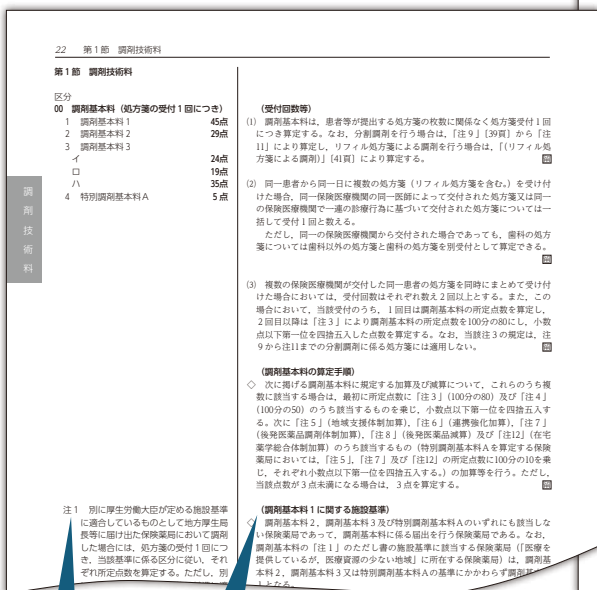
22　第1節　調剤技術料

第1節　調剤技術料

区分
00　調剤基本料（処方箋の受付1回につき）
1　調剤基本料1　45点
2　調剤基本料2　29点
3　調剤基本料3
イ　24点
ロ　19点
ハ　35点
4　特別調剤基本料A　5点

調剤技術料

注1　別に厚生労働大臣が定める施設基準に適合しているものとして地方厚生局長等に届け出た保険薬局において調剤した場合には，処方箋の受付1回につき，当該基準に係る区分に従い，それぞれ所定点数を算定する。ただし，別

（受付回数等）
(1)　調剤基本料は，患者等が提出する処方箋の枚数に関係なく処方箋受付1回につき算定する。なお，分割調剤を行う場合は，「注9」[39頁]から「注11」により算定し，リフィル処方箋による調剤を行う場合は，「(リフィル処方箋による調剤)」[41頁]により算定する。

(2)　同一患者から同一日に複数の処方箋（リフィル処方箋を含む。）を受け付けた場合，同一保険医療機関の同一医師によって交付された処方箋又は同一の保険医療機関で一連の診療行為に基づいて交付された処方箋については一括して受付1回と数える。
ただし，同一の保険医療機関から交付された場合であっても，歯科の処方箋については歯科以外の処方箋と歯科の処方箋を別受付として算定できる。

(3)　複数の保険医療機関が交付した同一患者の処方箋を同時にまとめて受け付けた場合においては，受付回数はそれぞれ数え2回以上とする。また，この場合において，当該受付のうち，1回目は調剤基本料の所定点数を算定し，2回目以降は「注3」により調剤基本料の所定点数を100分の80にし，小数点以下第一位を四捨五入した点数を算定する。なお，当該注3の規定は，注9から注11までの分割調剤に係る処方箋には適用しない。

（調剤基本料の算定手順）
◇　次に掲げる調剤基本料に規定する加算及び減算について，これらのうち複数に該当する場合は，最初に所定点数に「注3」(100分の80)及び「注4」(100分の50)のうち該当するものを乗じ，小数点以下第一位を四捨五入する。次に「注5」(地域支援体制加算)，「注6」(連携強化加算)，「注7」(後発医薬品調剤体制加算)，「注8」(後発医薬品減算)及び「注12」(在宅薬学総合体制加算)のうち該当するもの（特別調剤基本料Aを算定する保険薬局においては，「注5」，「注7」及び「注12」の所定点数に100分の10を乗じ，それぞれ小数点以下第一位を四捨五入する。）の加算等を行う。ただし，当該点数が3点未満になる場合は，3点を算定する。

（調剤基本料1に関する施設基準）
◇　調剤基本料2，調剤基本料3及び特別調剤基本料Aのいずれにも該当しない保険薬局であって，調剤基本料に係る届出を行う保険薬局である。なお，調剤基本料の「注1」のただし書の施設基準に該当する保険薬局［(医療を提供しているが，医療資源の少ない地域)に所在する保険薬局］は，調剤基本料2，調剤基本料3又は特別調剤基本料Aの基準にかかわらず調剤基本料1とする。